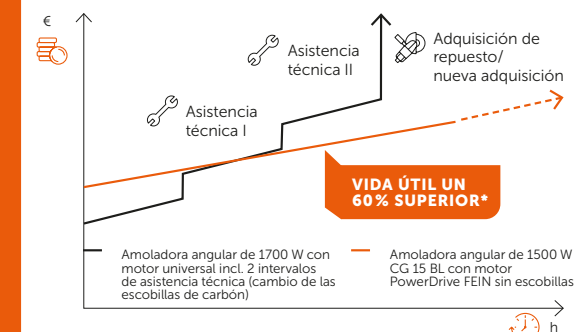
€

Asistencia técnica II

Adquisición de repuesto/ nueva adquisición

Asistencia técnica I

VIDA ÚTIL UN 60% SUPERIOR*

Amoladora angular de 1700 W con motor universal incl. 2 intervalos de asistencia técnica (cambio de las escobillas de carbón)

Amoladora angular de 1500 W CG 15 BL con motor PowerDrive FEIN sin escobillas

h